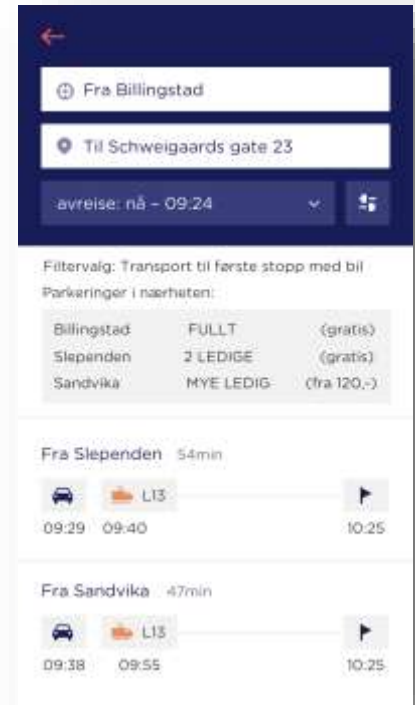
Fra Billingstad

Til Schweigaards gate 23

avreise: nå – 09:24

Filtervalg: Transport til første stopp med bil

Parkeringer i nærheten:

| | | |
|---|---|---|
| Billingstad | FULLT | (gratis) |
| Slependen | 2 LEDIGE | (gratis) |
| Sandvika | MYE LEDIG | (fra 120,-) |

Fra Slependen 54min

L13

09:29 09:40 10:25

Fra Sandvika 47min

L13

09:38 09:55 10:25